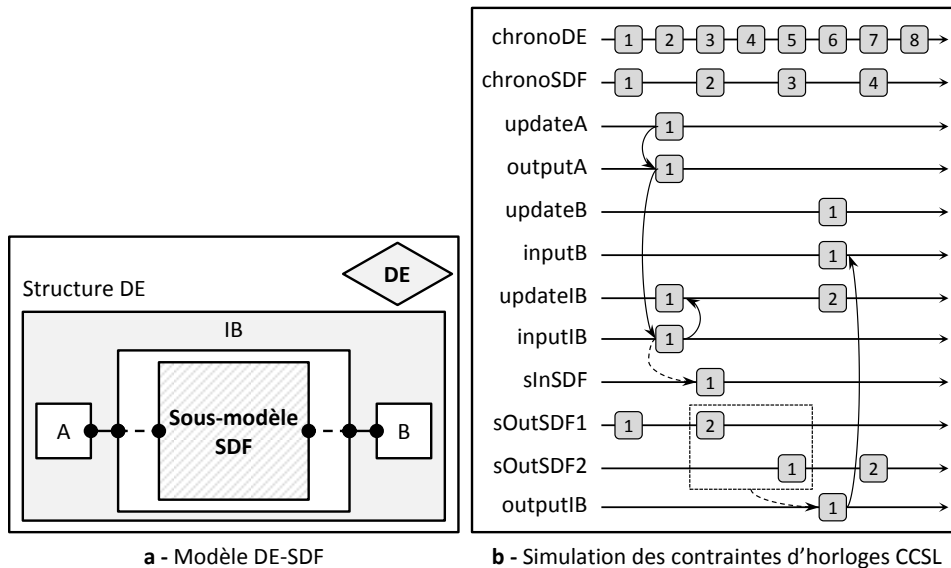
Structure DE

DE

IB

A

Sous-modèle SDF

B

a - Modèle DE-SDF

chronoDE 1 2 3 4 5 6 7 8

chronoSDF 1 2 3 4

updateA 1

outputA 1

updateB 1

inputB 1

updateIB 1 2

inputIB 1

sInSDF 1

sOutSDF1 1 2

sOutSDF2 1 2

outputIB 1

b - Simulation des contraintes d'horloges CCSL